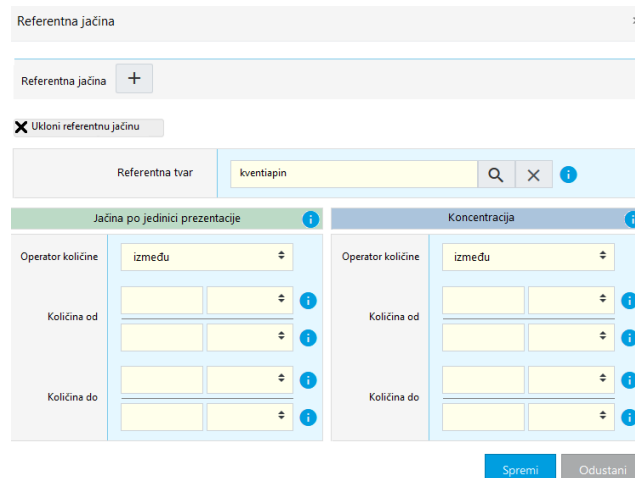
Referentna jačina

Referentna jačina +

Ukloni referentnu jačinu

Referentna tvar kventiapin

Jačina po jedinici prezentacije

Operator količine između

Količina od

Količina do

Koncentracija

Operator količine između

Količina od

Količina do

Spremi Odustani